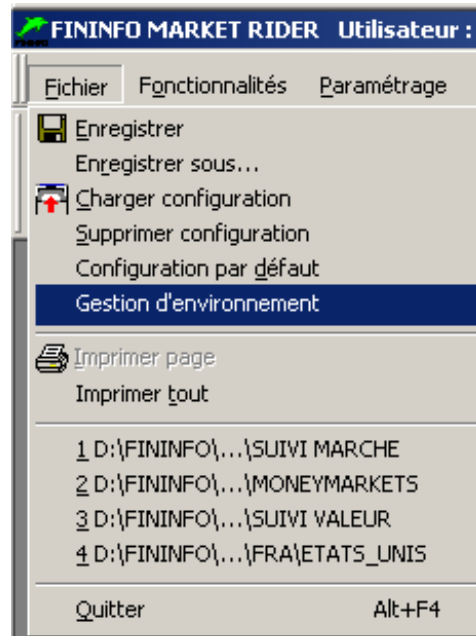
FININFO MARKET RIDER Utilisateur :

Fichier Fonctionnalités Paramétrage

Enregistrer
Enregistrer sous...
Charger configuration
Supprimer configuration
Configuration par défaut
Gestion d'environnement

Imprimer page
Imprimer tout

1 D:\FININFO\...\SUIVI MARCHE
2 D:\FININFO\...\MONEYMARKETS
3 D:\FININFO\...\SUIVI VALEUR
4 D:\FININFO\...\FRA\ETATS_UNIS

Quitter Alt+F4